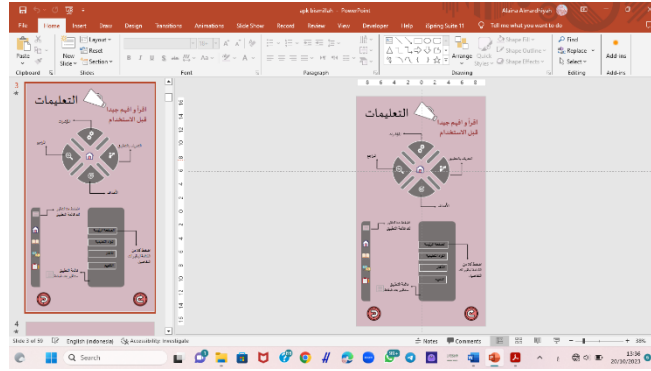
apk bismillah - PowerPoint
Alaina Almardhiyah
File Home Insert Draw Design Transitions Animations Slide Show Record Review View Developer Help iSpring Suite 11 Tell me what you want to do

Paste
Clipboard
New Slide
Layout
Reset
Section
Slides
Font
Paragraph
Arrange
Quick Styles
Shape Fill
Shape Outline
Shape Effects
Drawing
Find
Replace
Select
Editing
Add-ins
Add-ins

3
4

التعليمات
اقرأ هذه التعليمات جيدا قبل الاستخدام

التعليمات
اقرأ هذه التعليمات جيدا قبل الاستخدام

Slide 3 of 93 English (Indonesia) Accessibility: Investigate
Notes Comments 88%
Search
13:56
20/10/2023